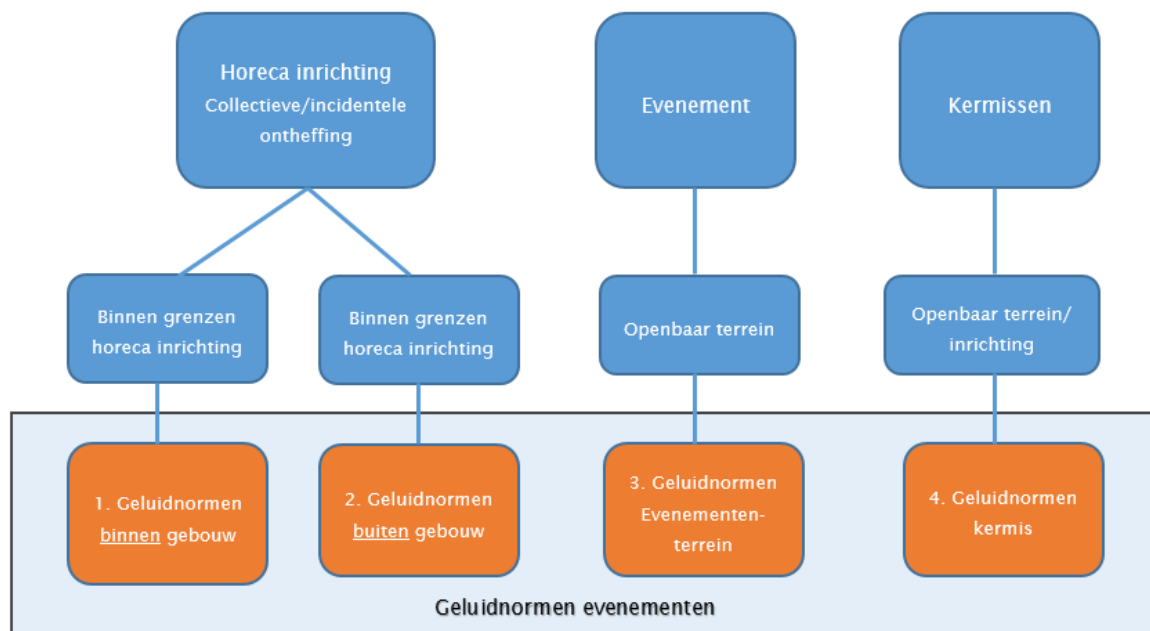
Horeca inrichting
Collectieve/incidentele ontheffing

Evenement

Kermissen

Binnen grenzen horeca inrichting

Binnen grenzen horeca inrichting

Openbaar terrein

Openbaar terrein/ inrichting

1. Geluidnormen binnen gebouw

2. Geluidnormen buiten gebouw

3. Geluidnormen Evenemententerrein

4. Geluidnormen kermis

Geluidnormen evenementen